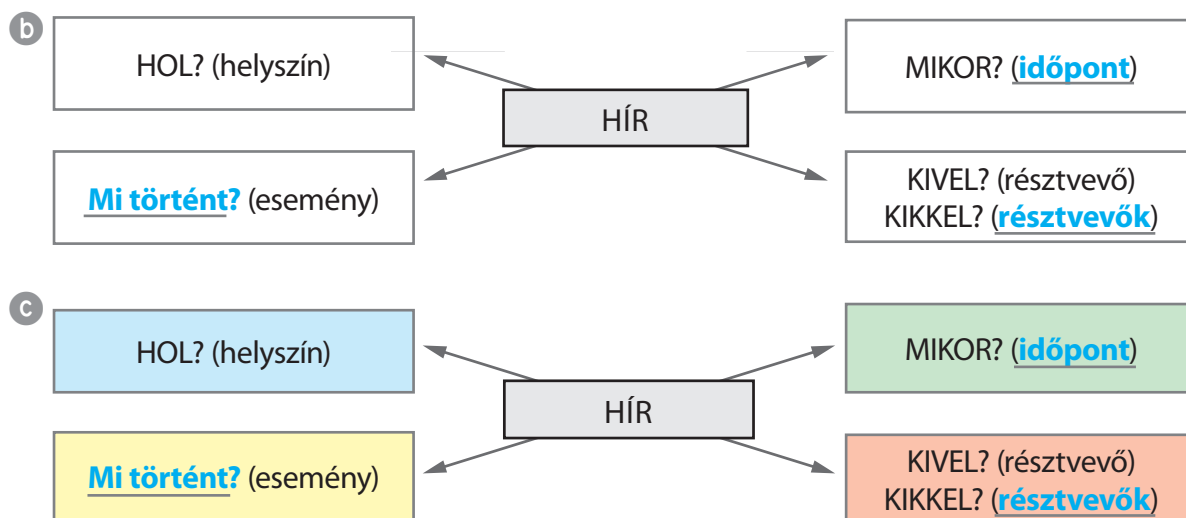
b

HOL? (helyszín)

MIKOR? (időpont)

HÍR

Mi történt? (esemény)

KIVEL? (résztvevő)
KIKKEL? (résztvevők)

c

HOL? (helyszín)

MIKOR? (időpont)

HÍR

Mi történt? (esemény)

KIVEL? (résztvevő)
KIKKEL? (résztvevők)